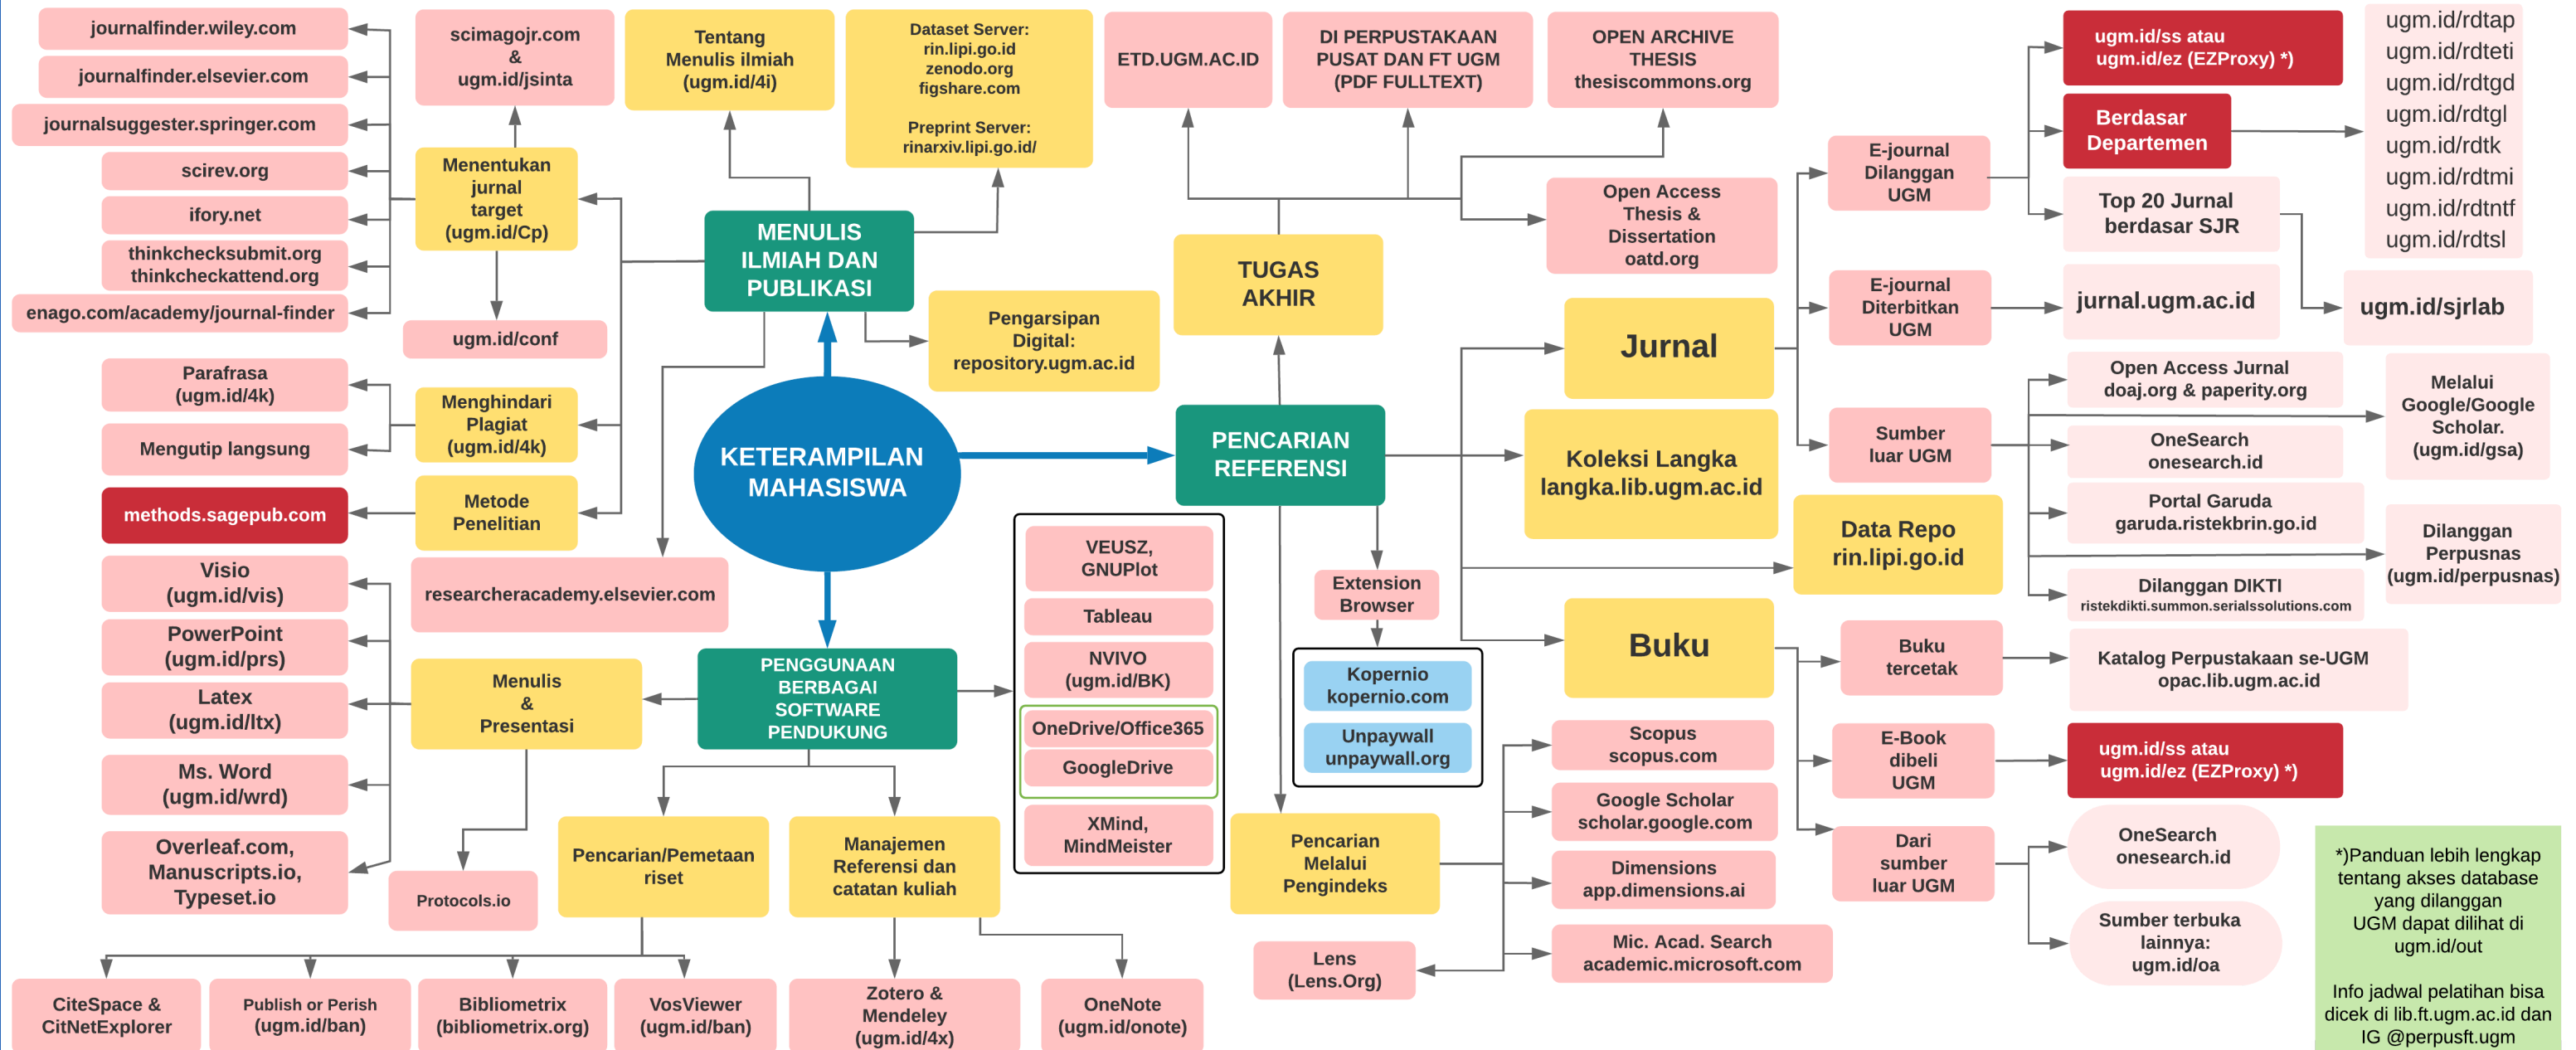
KETERAMPILAN MAHASISWA

MENULIS ILMIAH DAN PUBLIKASI

journalfinder.wiley.com
journalfinder.elsevier.com
journalsuggester.springer.com
scirev.org
ifory.net
thinkchecksubmit.org thinkcheckattend.org
enago.com/academy/journal-finder

scimagojr.com & ugm.id/jsinta
Mententukan jurnal target (ugm.id/Cp)
ugm.id/conf
Tentang Menulis ilmiah (ugm.id/4i)
Dataset Server: rin.lipi.go.id zenodo.org figshare.com

Preprint Server: rinarxiv.lipi.go.id/
Pengarsipan Digital: repository.ugm.ac.id

Parafrasa (ugm.id/4k)
Mengutip langsung
Menghindari Plagiat (ugm.id/4k)
methods.sagepub.com
Metode Penelitian
researcheracademy.elsevier.com

TUGAS AKHIR
ETD.UGM.AC.ID
DI PERPUSTAKAAN PUSAT DAN FT UGM (PDF FULLTEXT)
OPEN ARCHIVE THESIS thesiscommons.org
Open Access Thesis & Dissertation oatd.org

PENCARIAN REFERENSI
Jurnal
E-journal Dilanggan UGM
ugm.id/ss atau ugm.id/ez (EZProxy) *)
Berdasar Departemen
Top 20 Jurnal berdasar SJR
ugm.id/rdtap
ugm.id/rdteti
ugm.id/rdtgd
ugm.id/rdtgl
ugm.id/rdtk
ugm.id/rdtmi
ugm.id/rdtntf
ugm.id/rdtsl
ugm.id/sjrlab
E-journal Diterbitkan UGM
jurnal.ugm.ac.id
Sumber luar UGM
Open Access Jurnal doaj.org & paperity.org
OneSearch onesearch.id
Portal Garuda garuda.ristekbrin.go.id
Dilanggan DIKTI ristekdikti.summon.serialssolutions.com
Melalui Google/Google Scholar. (ugm.id/gsa)
Dilanggan Perpusnas (ugm.id/perpusnas)
Koleksi Langka langka.lib.ugm.ac.id
Data Repo rin.lipi.go.id
Buku
Buku tercetak
Katalog Perpustakaan se-UGM opac.lib.ugm.ac.id
E-Book dibeli UGM
ugm.id/ss atau ugm.id/ez (EZProxy) *)
Dari sumber luar UGM
OneSearch onesearch.id
Sumber terbuka lainnya: ugm.id/oa
Extension Browser
Kopernio kopernio.com
Unpaywall unpaywall.org
Pencarian Melalui Pengindeks
Scopus scopus.com
Google Scholar scholar.google.com
Dimensions app.dimensions.ai
Mic. Acad. Search academic.microsoft.com
Lens (Lens.Org)

*)Panduan lebih lengkap tentang akses database yang dilanggan UGM dapat dilihat di ugm.id/out

Info jadwal pelatihan bisa dicek di lib.ft.ugm.ac.id dan IG @perpusft.ugm

PENGGUNAAN BERBAGAI SOFTWARE PENDUKUNG
VEUSZ, GNUPlot
Tableau
NVIVO (ugm.id/BK)
OneDrive/Office365
GoogleDrive
XMind, MindMeister
Menulis & Presentasi
Visio (ugm.id/vis)
PowerPoint (ugm.id/prs)
Latex (ugm.id/ltx)
Ms. Word (ugm.id/wrd)
Overleaf.com, Manuscripts.io, Typeset.io
Protocols.io
Pencarian/Pemetaan riset
Manajemen Referensi dan catatan kuliah
CiteSpace & CitNetExplorer
Publish or Perish (ugm.id/ban)
Bibliometrix (bibliometrix.org)
VosViewer (ugm.id/ban)
Zotero & Mendeley (ugm.id/4x)
OneNote (ugm.id/onote)